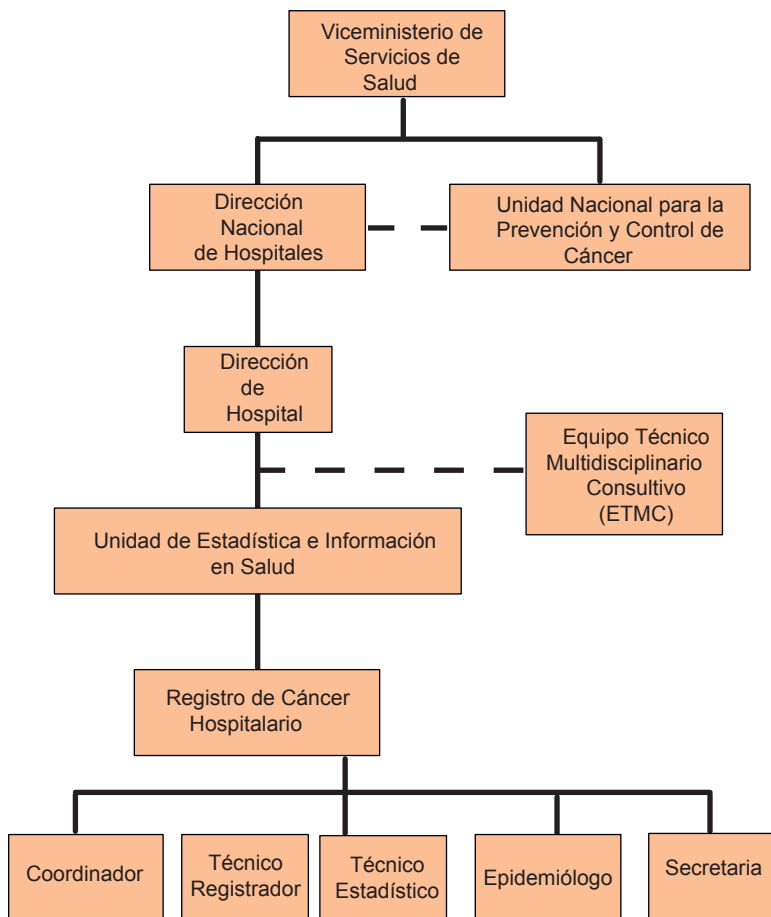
Viceministerio de Servicios de Salud

Dirección Nacional de Hospitales

Unidad Nacional para la Prevención y Control de Cáncer

Dirección de Hospital

Equipo Técnico Multidisciplinario Consultivo (ETMC)

Unidad de Estadística e Información en Salud

Registro de Cáncer Hospitalario

Coordinador

Técnico Registrador

Técnico Estadístico

Epidemiólogo

Secretaria